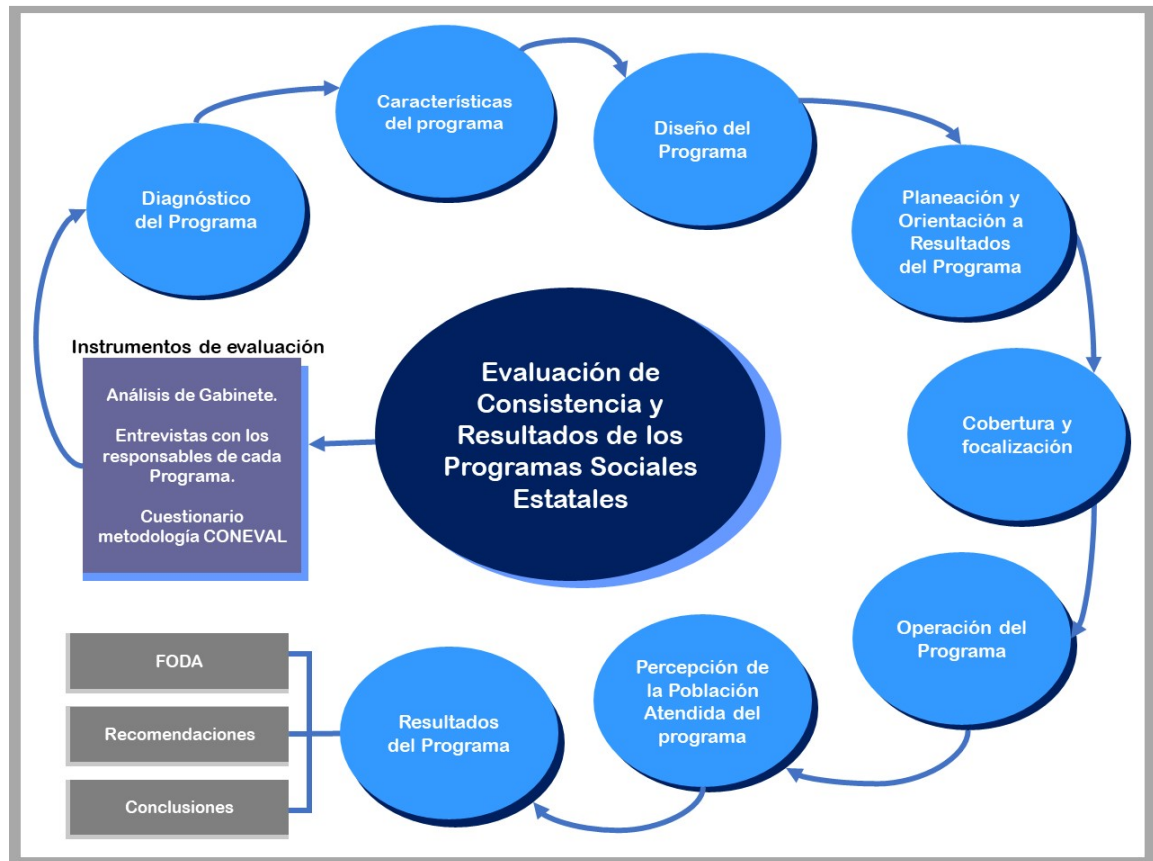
Características del programa

Diseño del Programa

Diagnóstico del Programa

Planeación y Orientación a Resultados del Programa

Instrumentos de evaluación

Análisis de Gabinete.

Entrevistas con los responsables de cada Programa.

Cuestionario metodología CONEVAL

Evaluación de Consistencia y Resultados de los Programas Sociales Estatales

Cobertura y focalización

Operación del Programa

FODA

Recomendaciones

Conclusiones

Resultados del Programa

Percepción de la Población Atendida del programa